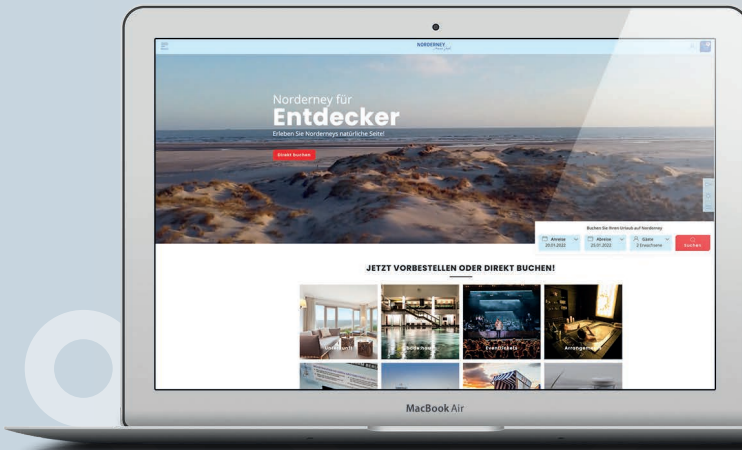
NORDERNEY

Norderney für
Entdecker
Erleben Sie Norderneys natürliche Seite!

Direkt buchen

Buchen Sie Ihren Urlaub auf Norderney

Anreise 20.01.2022

Abreise 20.01.2022

Gäste 2 Erwachsene

Suchen

JETZT VORBESTELLEN ODER DIREKT BUCHEN!

Unterkunft

Badehaus

Eventtickets

Arrangements

MacBook Air